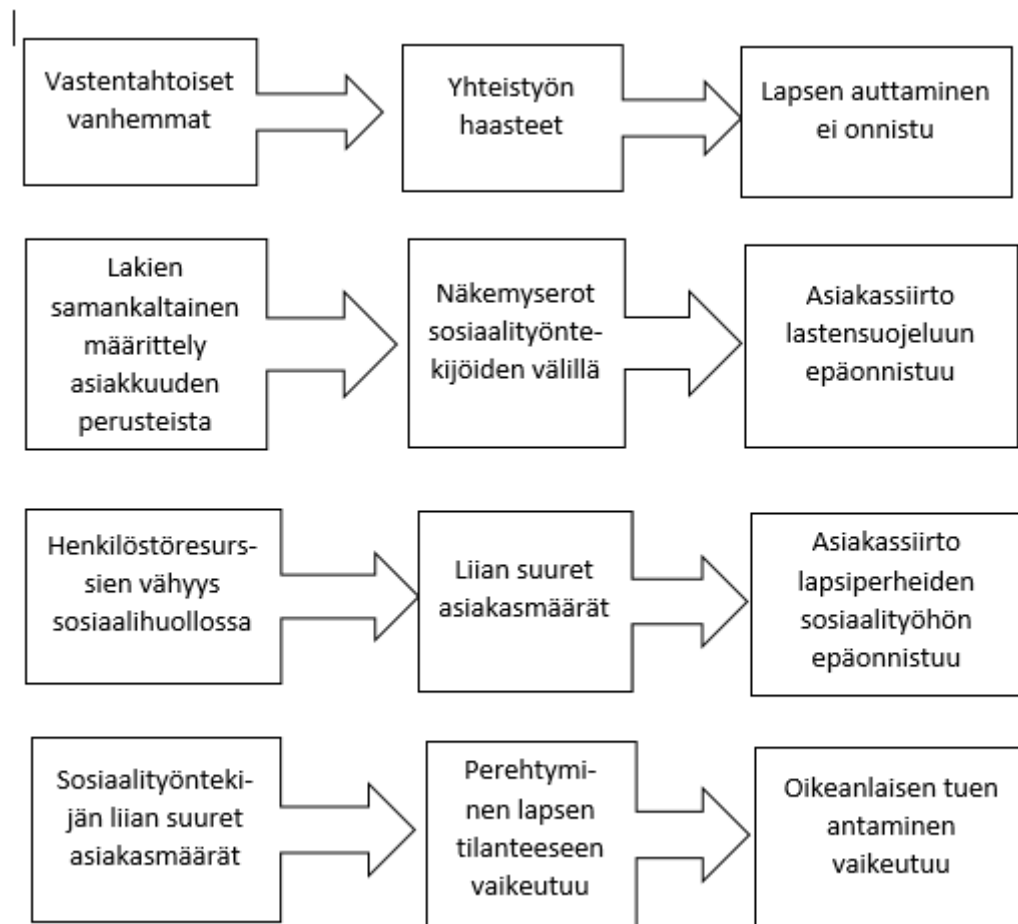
Vastentahtoiset vanhemmat

Yhteistyön haasteet

Lapsen auttaminen ei onnistu

Lakien samankaltainen määrittely asiakkuuden perusteista

Näkemyserot sosiaalityöntekijöiden välillä

Asiakassiirto lastensuojeluun epäonnistuu

Henkilöstöresurssien vähyys sosiaalihuollossa

Liian suuret asiakasmäärät

Asiakassiirto lapsiperheiden sosiaalityöhön epäonnistuu

Sosiaalityöntekijän liian suuret asiakasmäärät

Perehtyminen lapsen tilanteeseen vaikeutuu

Oikeanlaisen tuen antaminen vaikeutuu